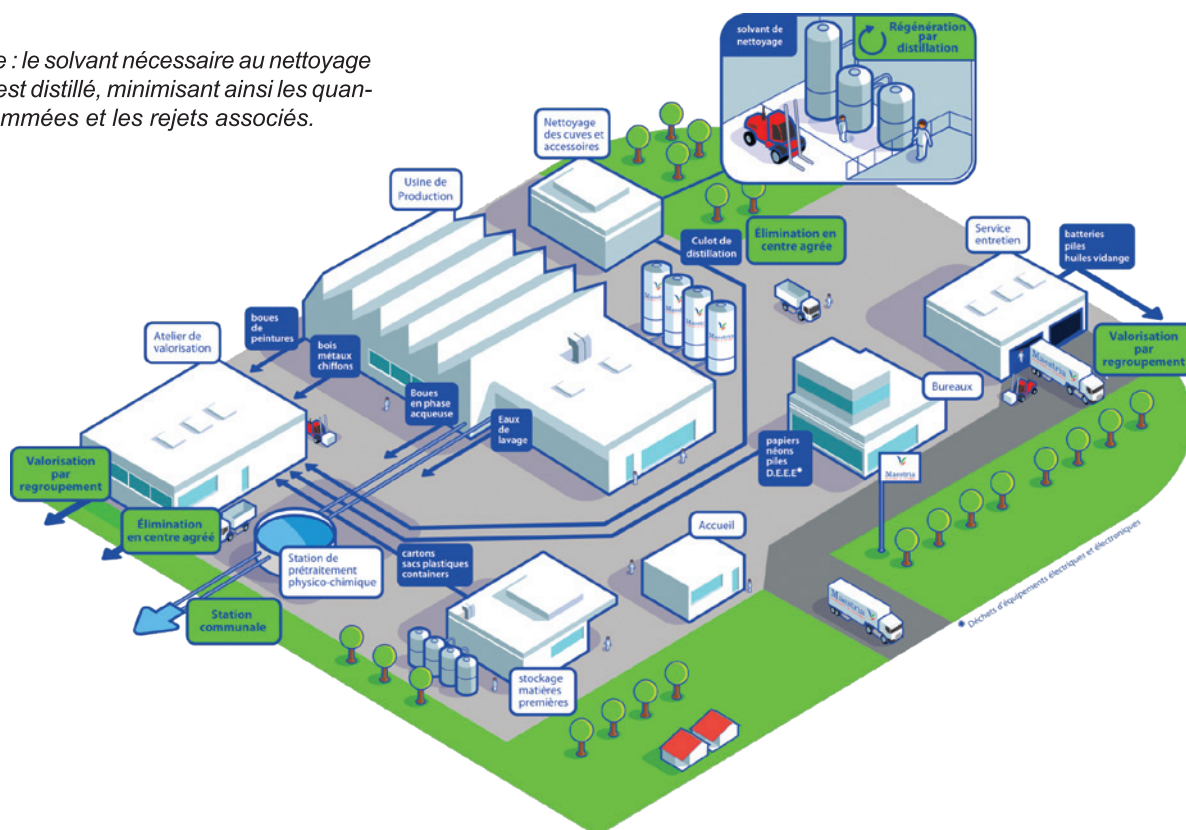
e : le solvant nécessaire au nettoyage est distillé, minimisant ainsi les quanmmées et les rejets associés.

solvant de nettoyage

Régénération par distillation

Nettoyage des cuves et accessoires

Usine de Production

Élimination en centre agréé

Culot de distillation

Service entretien

batteries piles huiles vidange

Valorisation par regroupement

Atelier de valorisation

boues de peintures

bois métaux chiffons

Boues en phase acqueuse

Eaux de lavage

Bureaux

papiers néons piles D.E.E.E*

Valorisation par regroupement

Élimination en centre agréé

Station de prétraitement physico-chimique

cartons sacs plastiques containers

Accueil

Station communale

stockage matières premières

* Déchets d'équipements électriques et électroniques